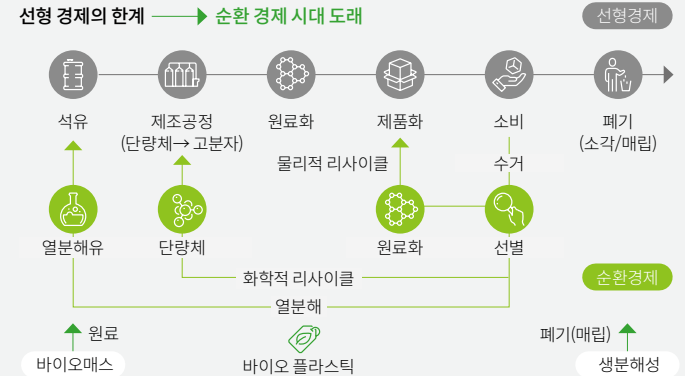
선형 경제의 한계 → 순환 경제 시대 도래

선형경제

석유

제조공정 (단량체→ 고분자)

원료화

제품화

소비

폐기 (소각/매립)

물리적 리사이클

수거

열분해유

단량체

원료화

선별

화학적 리사이클

순환경제

열분해

원료

바이오매스

바이오 플라스틱

폐기(매립)

생분해성